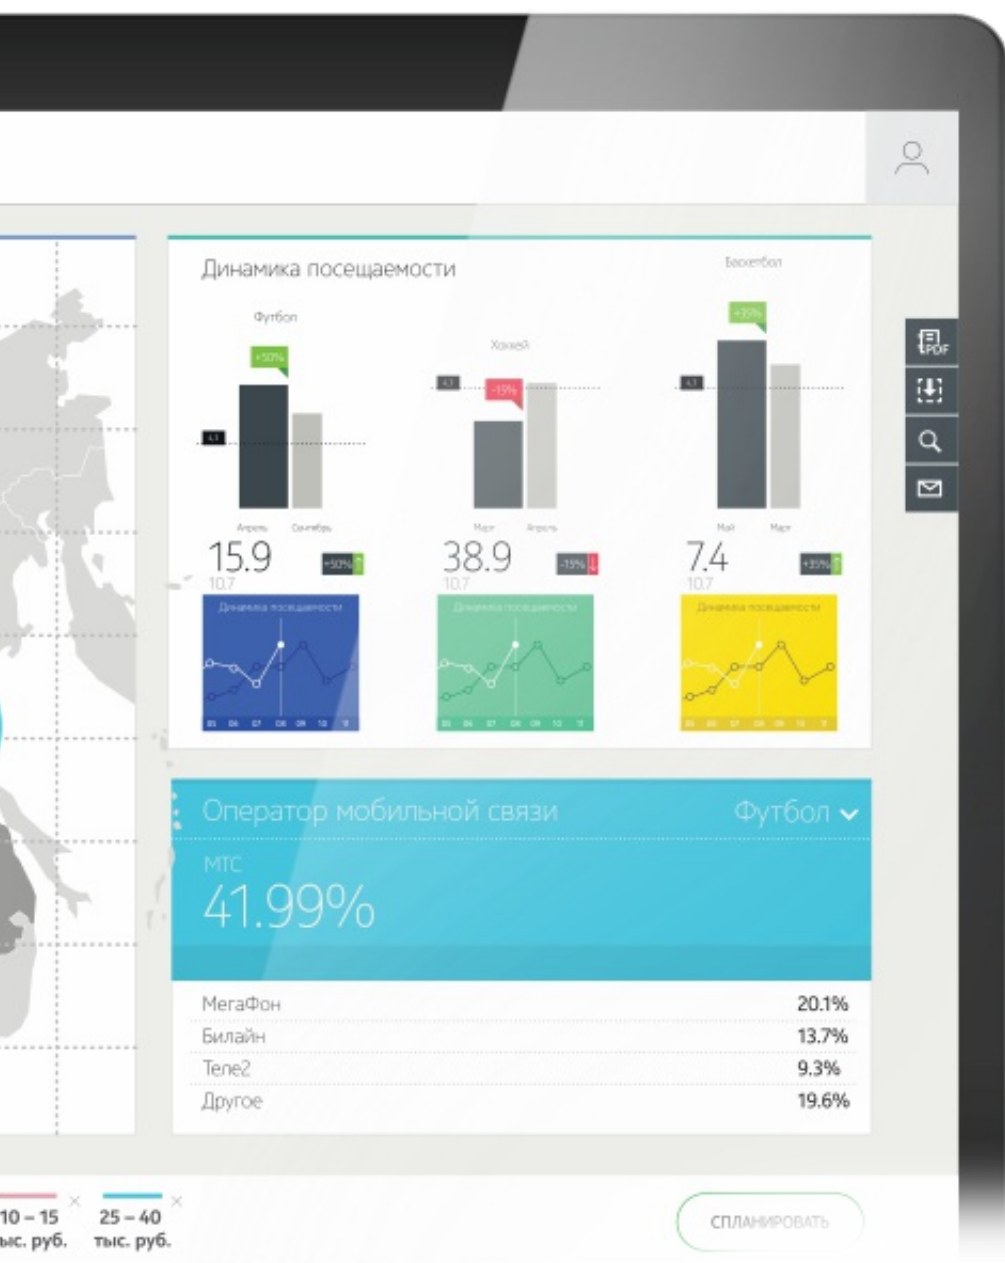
Динамика посещаемости

Футбол

+50%

4,1

Апрель Сентябрь

15.9

10.7

+50%

Динамика посещаемости

05 06 07 08 09 10 11

Хоккей

4,1

-15%

Март Апрель

38.9

10.7

-15%

Динамика посещаемости

05 06 07 08 09 10 11

Баскетбол

+35%

4,1

Май Март

7.4

10.7

+35%

Динамика посещаемости

05 06 07 08 09 10 11

PDF

Оператор мобильной связи

Футбол

МТС

41.99%

| МегаФон | 20.1% |
|---|---|
| Билайн | 13.7% |
| Теле2 | 9.3% |
| Другое | 19.6% |

10 – 15 тыс. руб.

25 – 40 тыс. руб.

СПЛАНИРОВАТЬ